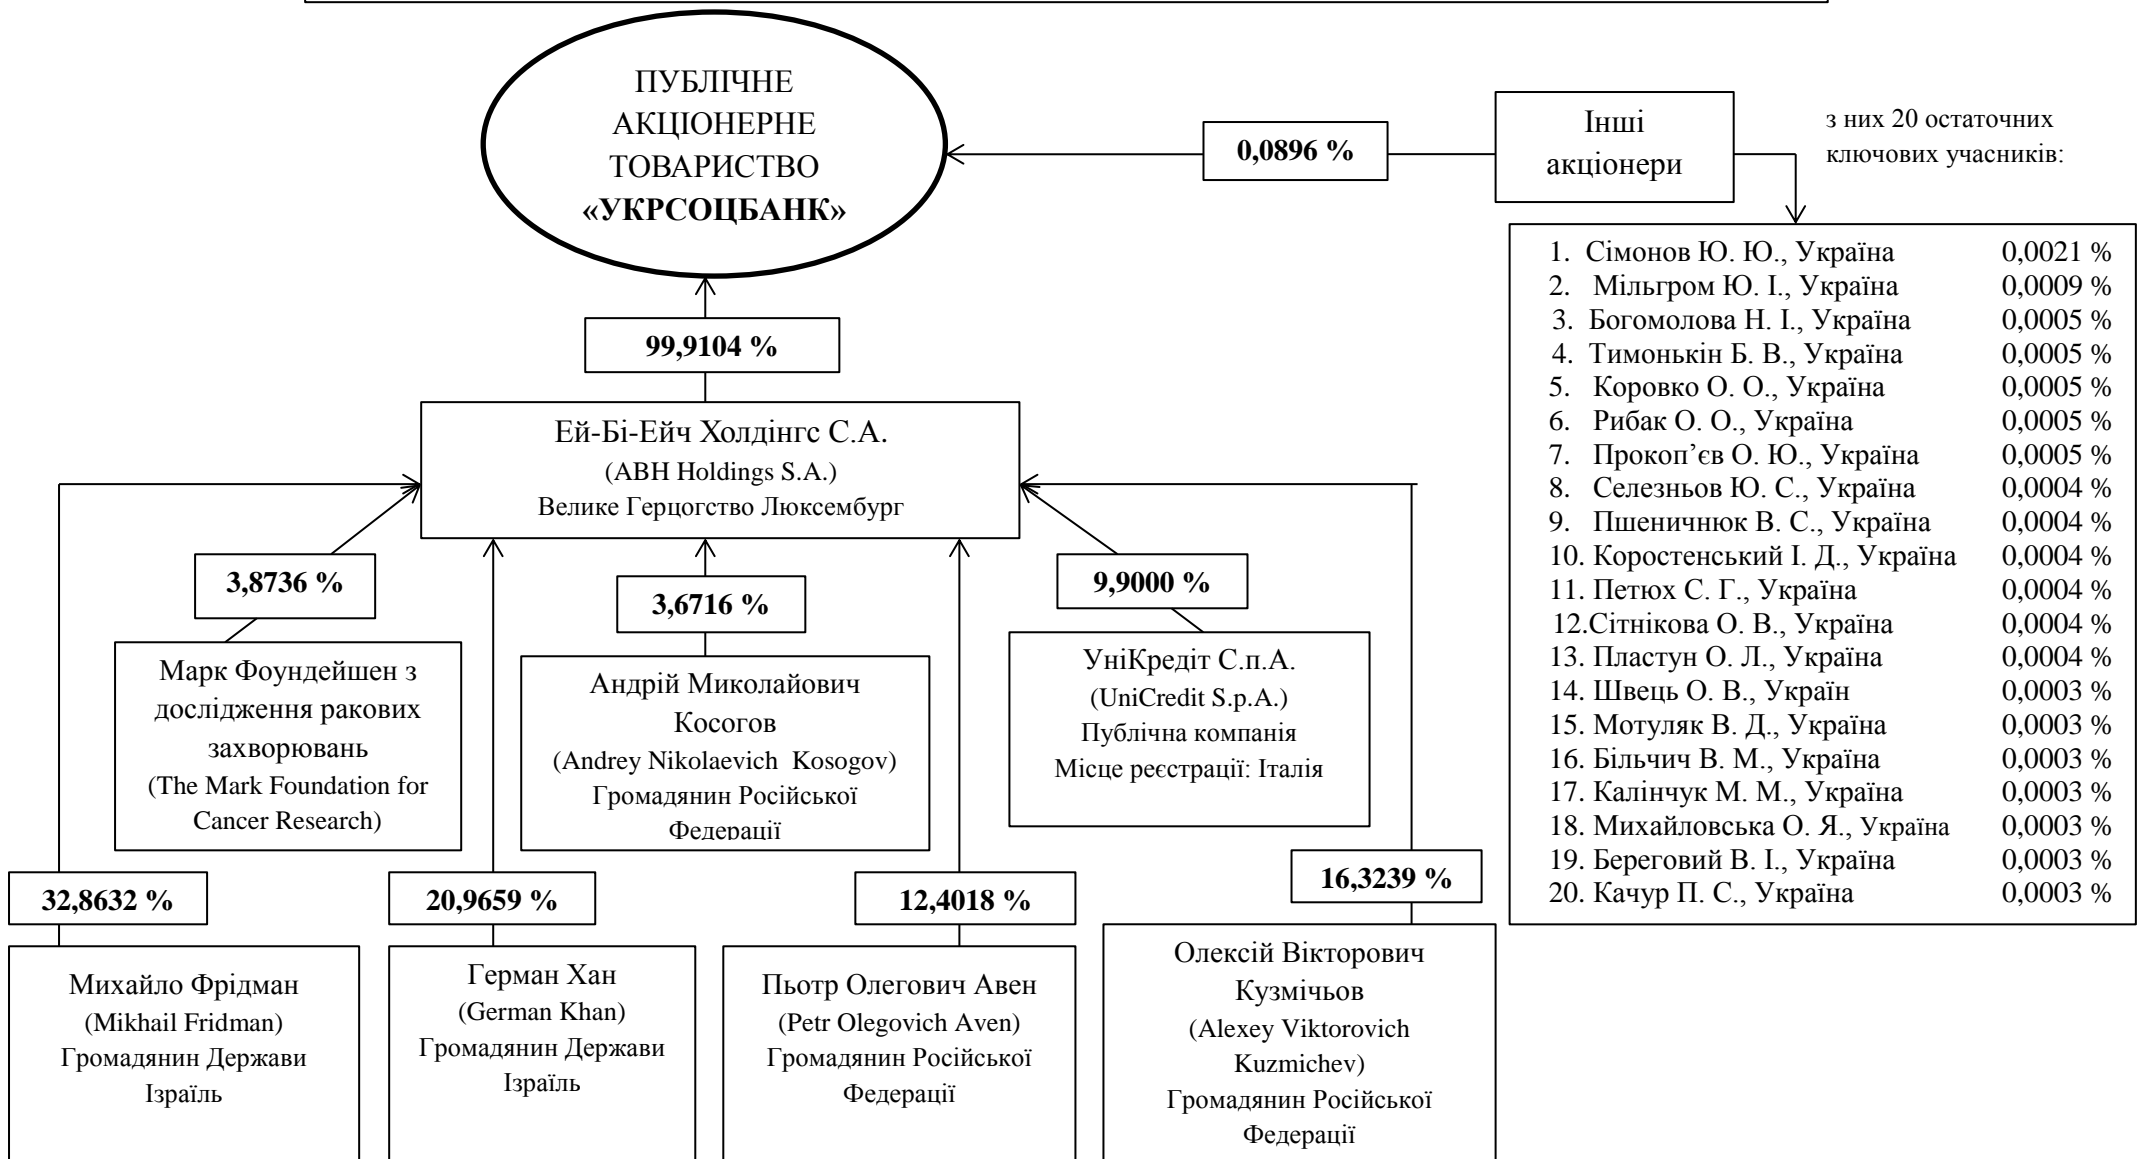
ПУБЛІЧНЕ АКЦІОНЕРНЕ ТОВАРИСТВО «УКРСОЦБАНК»

0,0896 %

Інші акціонери

з них 20 остаточних ключових учасників:

| | |
|---|---|
| 1. Сімонов Ю. Ю., Україна | 0,0021 % |
| 2. Мільгром Ю. І., Україна | 0,0009 % |
| 3. Богомолова Н. І., Україна | 0,0005 % |
| 4. Тимонькін Б. В., Україна | 0,0005 % |
| 5. Коровко О. О., Україна | 0,0005 % |
| 6. Рибак О. О., Україна | 0,0005 % |
| 7. Прокоп’єв О. Ю., Україна | 0,0005 % |
| 8. Селезньов Ю. С., Україна | 0,0004 % |
| 9. Пшеничнюк В. С., Україна | 0,0004 % |
| 10. Коростенський І. Д., Україна | 0,0004 % |
| 11. Петюх С. Г., Україна | 0,0004 % |
| 12.Сітнікова О. В., Україна | 0,0004 % |
| 13. Пластун О. Л., Україна | 0,0004 % |
| 14. Швець О. В., Україн | 0,0003 % |
| 15. Мотуляк В. Д., Україна | 0,0003 % |
| 16. Більчич В. М., Україна | 0,0003 % |
| 17. Калінчук М. М., Україна | 0,0003 % |
| 18. Михайловська О. Я., Україна | 0,0003 % |
| 19. Береговий В. І., Україна | 0,0003 % |
| 20. Качур П. С., Україна | 0,0003 % |

99,9104 %

Ей-Бі-Ейч Холдінгс С.А. (ABH Holdings S.A.) Велике Герцогство Люксембург

3,8736 %

Марк Фоундейшен з дослідження ракових захворювань (The Mark Foundation for Cancer Research)

3,6716 %

Андрій Миколайович Косогов (Andrey Nikolaevich Kosogov) Громадянин Російської Федерації

9,9000 %

УніКредіт С.п.А. (UniCredit S.p.A.) Публічна компанія Місце реєстрації: Італія

32,8632 %

Михайло Фрідман (Mikhail Fridman) Громадянин Держави Ізраїль

20,9659 %

Герман Хан (German Khan) Громадянин Держави Ізраїль

12,4018 %

Пьотр Олегович Авен (Petr Olegovich Aven) Громадянин Російської Федерації

16,3239 %

Олексій Вікторович Кузмічьов (Alexey Viktorovich Kuzmichev) Громадянин Російської Федерації